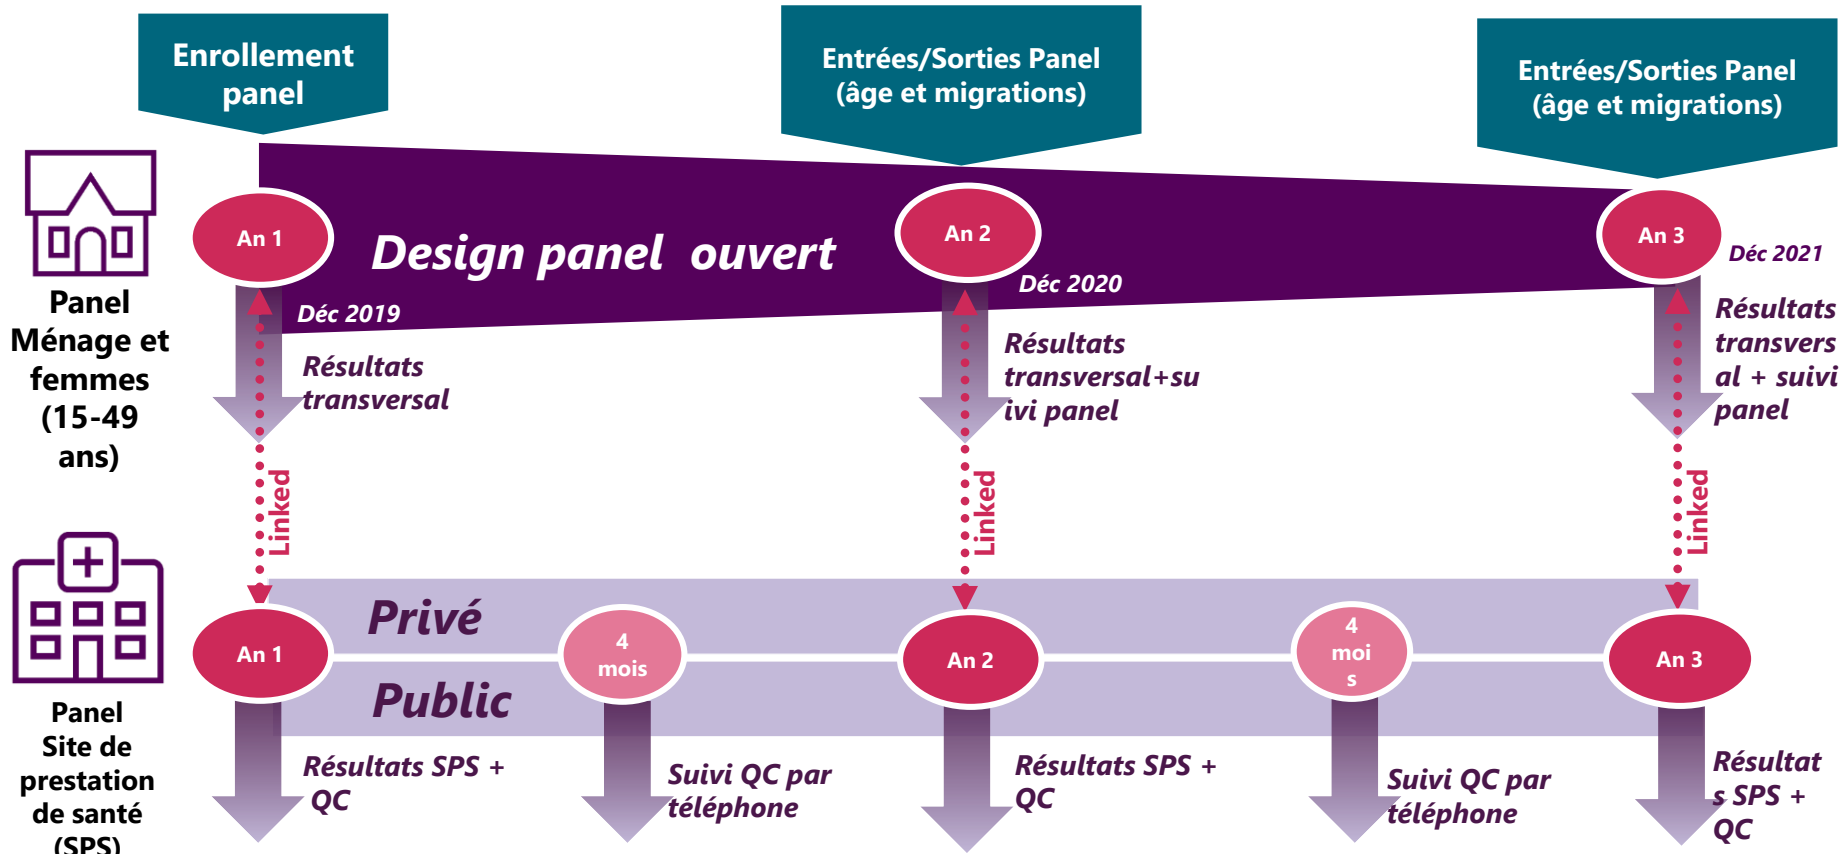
Enrollement panel

Entrées/Sorties Panel (âge et migrations)

Entrées/Sorties Panel (âge et migrations)

Panel Ménage et femmes (15-49 ans)

An 1

Design panel ouvert

An 2

An 3

Déc 2021

Déc 2020

Déc 2019

Résultats transversal

Résultats transversal+suivi panel

Résultats transversal + suivi panel

Linked

Linked

Linked

Privé

Public

An 1

4 mois

An 2

4 mois

An 3

Panel Site de prestation de santé (SPS)

Résultats SPS + QC

Suivi QC par téléphone

Résultats SPS + QC

Suivi QC par téléphone

Résultats SPS + QC